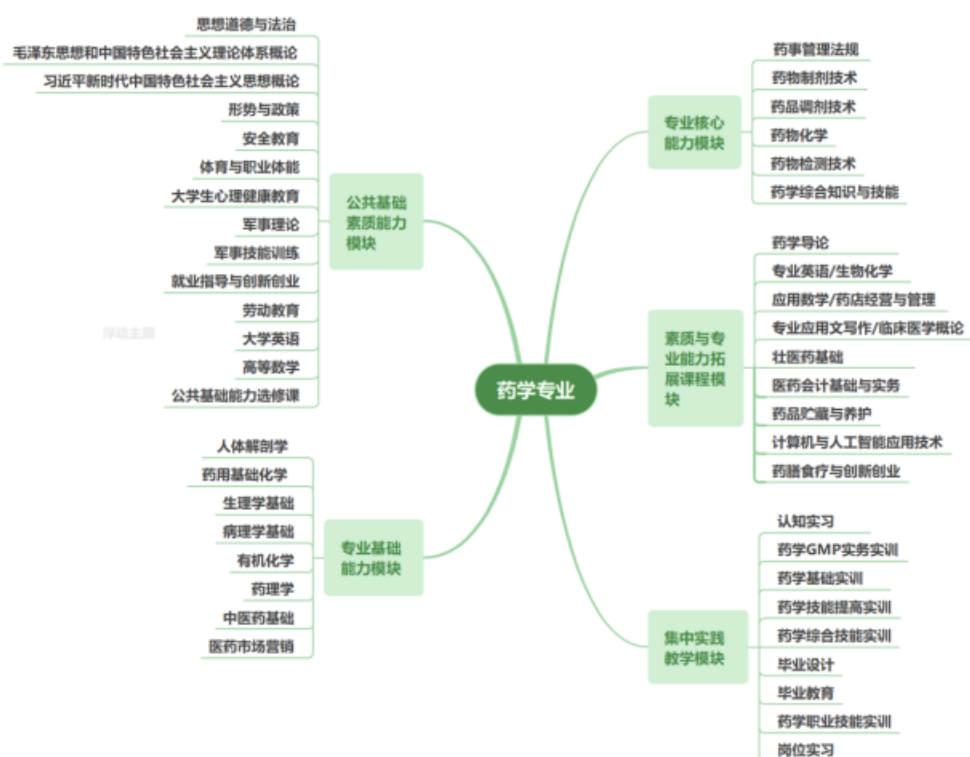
药学专业

公共基础素质能力模块
思想道德与法治
毛泽东思想和中国特色社会主义理论体系概论
习近平新时代中国特色社会主义思想概论
形势与政策
安全教育
体育与职业体能
大学生心理健康教育
军事理论
军事技能训练
就业指导与创新创业
劳动教育
大学英语
高等数学
公共基础能力选修课

浮动主题

专业基础能力模块
人体解剖学
药用基础化学
生理学基础
病理学基础
有机化学
药理学
中医药基础
医药市场营销

专业核心能力模块
药事管理法规
药物制剂技术
药品调剂技术
药物化学
药物检测技术
药学综合知识与技能

素质与专业能力拓展课程模块
药学导论
专业英语/生物化学
应用数学/药店经营与管理
专业应用文写作/临床医学概论
壮医药基础
医药会计基础与实务
药品贮藏与养护
计算机与人工智能应用技术
药膳食疗与创新创业

集中实践教学模块
认知实习
药学GMP实务实训
药学基础实训
药学技能提高实训
药学综合技能实训
毕业设计
毕业教育
药学职业技能实训
岗位实习